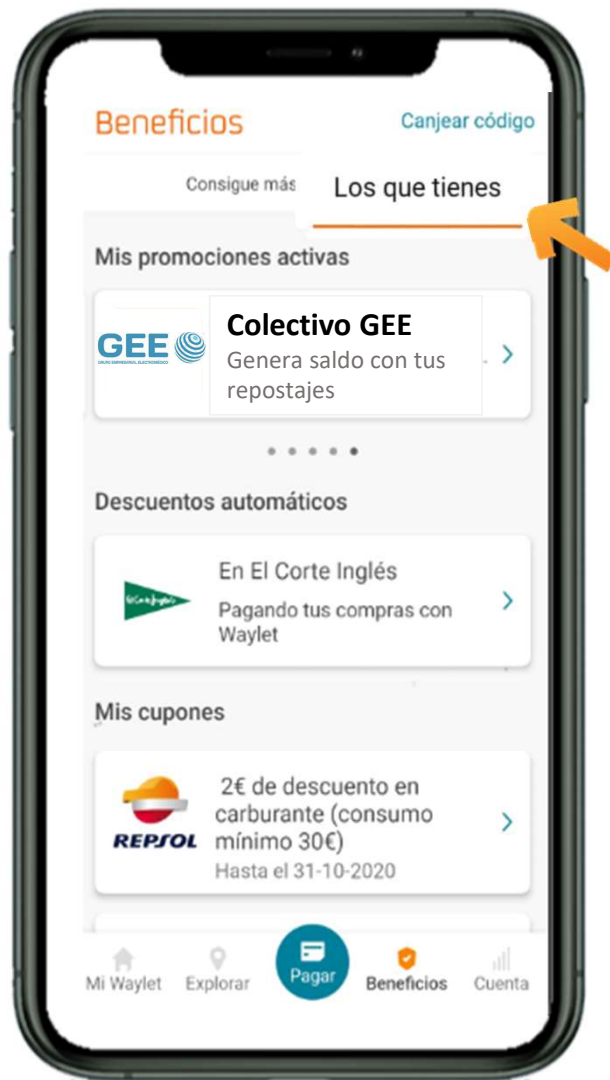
Beneficios

Canjear código

Consigue más

Los que tienes

Mis promociones activas

GEE

Colectivo GEE

Genera saldo con tus repostajes

Descuentos automáticos

El Corte Inglés

En El Corte Inglés

Pagando tus compras con Waylet

Mis cupones

REPSOL

2€ de descuento en carburante (consumo mínimo 30€)

Hasta el 31-10-2020

Mi Waylet

Explorar

Pagar

Beneficios

Cuenta